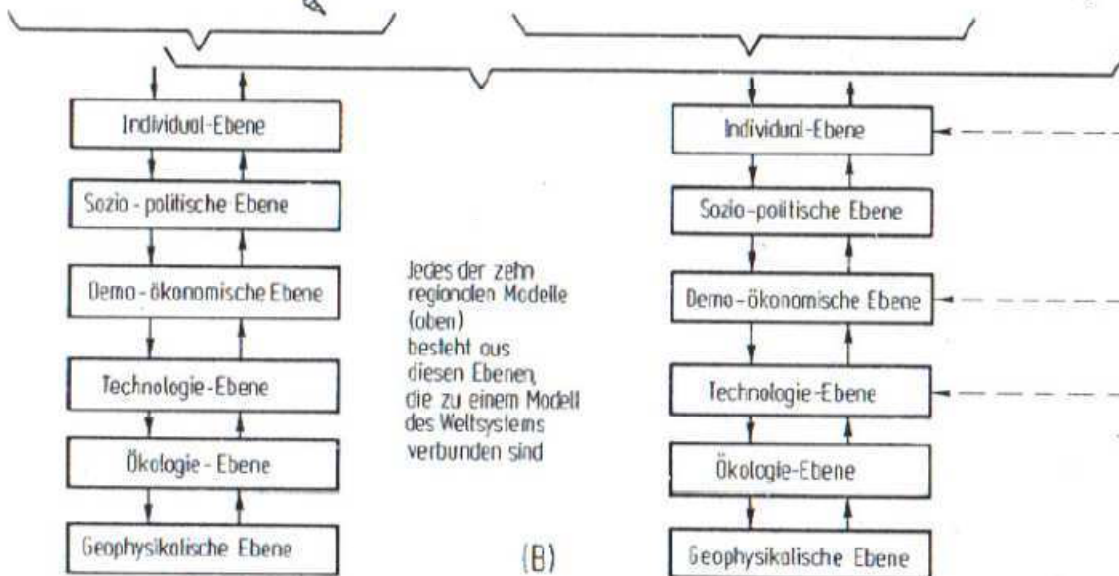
Individual-Ebene

Sozio-politische Ebene

Demo-ökonomische Ebene

Technologie-Ebene

Ökologie-Ebene

Geophysikalische Ebene

Jedes der zehn regionalen Modelle (oben) besteht aus diesen Ebenen, die zu einem Modell des Weltsystems verbunden sind

(B)

Individual-Ebene

Sozio-politische Ebene

Demo-ökonomische Ebene

Technologie-Ebene

Ökologie-Ebene

Geophysikalische Ebene